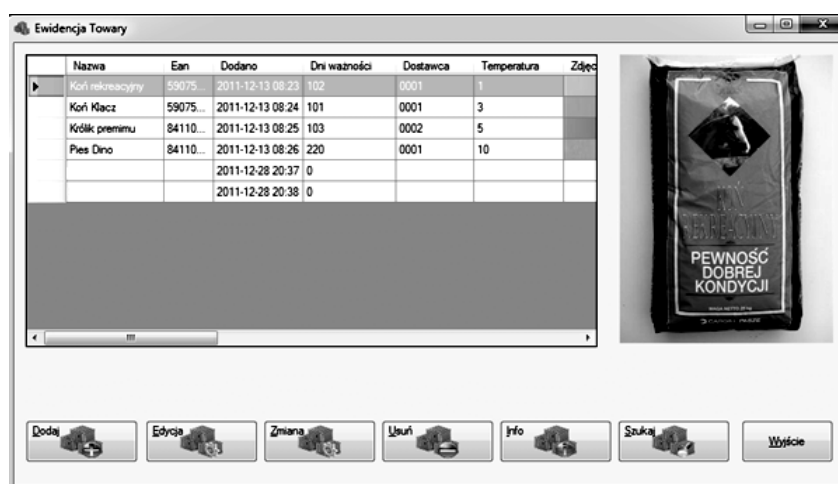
Ewidencja Towary

| | Nazwa | Ean | Dodano | Dni ważności | Dostawca | Temperatura | Zdjęc |
|---|---|---|---|---|---|---|---|
| ▶ | Koń rekreacyjny | 59075... | 2011-12-13 08:23 | 102 | 0001 | 1 | |
| | Koń Klacz | 59075... | 2011-12-13 08:24 | 101 | 0001 | 3 | |
| | Królik premimu | 84110... | 2011-12-13 08:25 | 103 | 0002 | 5 | |
| | Pies Dino | 84110... | 2011-12-13 08:26 | 220 | 0001 | 10 | |
| | | | 2011-12-28 20:37 | 0 | | | |
| | | | 2011-12-28 20:38 | 0 | | | |

KOŃ REKREACYJNY
PEWNOŚĆ DOBREJ KONDYCJI
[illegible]

Dodaj
Edycja
Zmiana
Usuń
Info
Szukaj
Wyjście